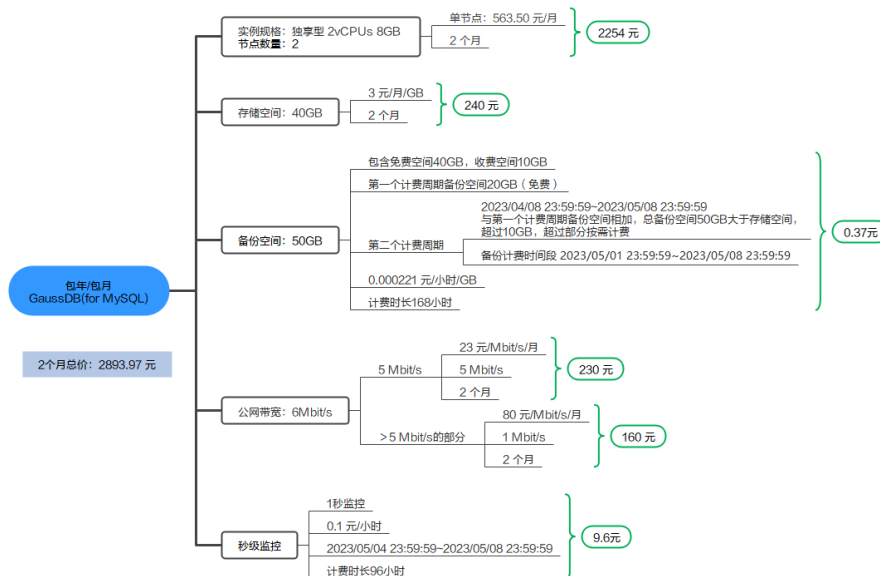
包年/包月
GaussDB(for MySQL)

2个月总价：2893.97 元

实例规格：独享型 2vCPUs 8GB
节点数量：2

单节点：563.50 元/月

2 个月

2254 元

存储空间：40GB

3 元/月/GB

2 个月

240 元

备份空间：50GB

包含免费空间40GB，收费空间10GB

第一个计费周期备份空间20GB（免费）

第二个计费周期

2023/04/08 23:59:59~2023/05/08 23:59:59
与第一个计费周期备份空间相加，总备份空间50GB大于存储空间，超过10GB，超过部分按需计费

备份计费时间段 2023/05/01 23:59:59~2023/05/08 23:59:59

0.000221 元/小时/GB

计费时长168小时

0.37元

公网带宽：6Mbit/s

5 Mbit/s

23 元/Mbit/s/月

5 Mbit/s

2 个月

230 元

＞5 Mbit/s的部分

80 元/Mbit/s/月

1 Mbit/s

2 个月

160 元

秒级监控

1秒监控

0.1 元/小时

2023/05/04 23:59:59~2023/05/08 23:59:59

计费时长96小时

9.6元